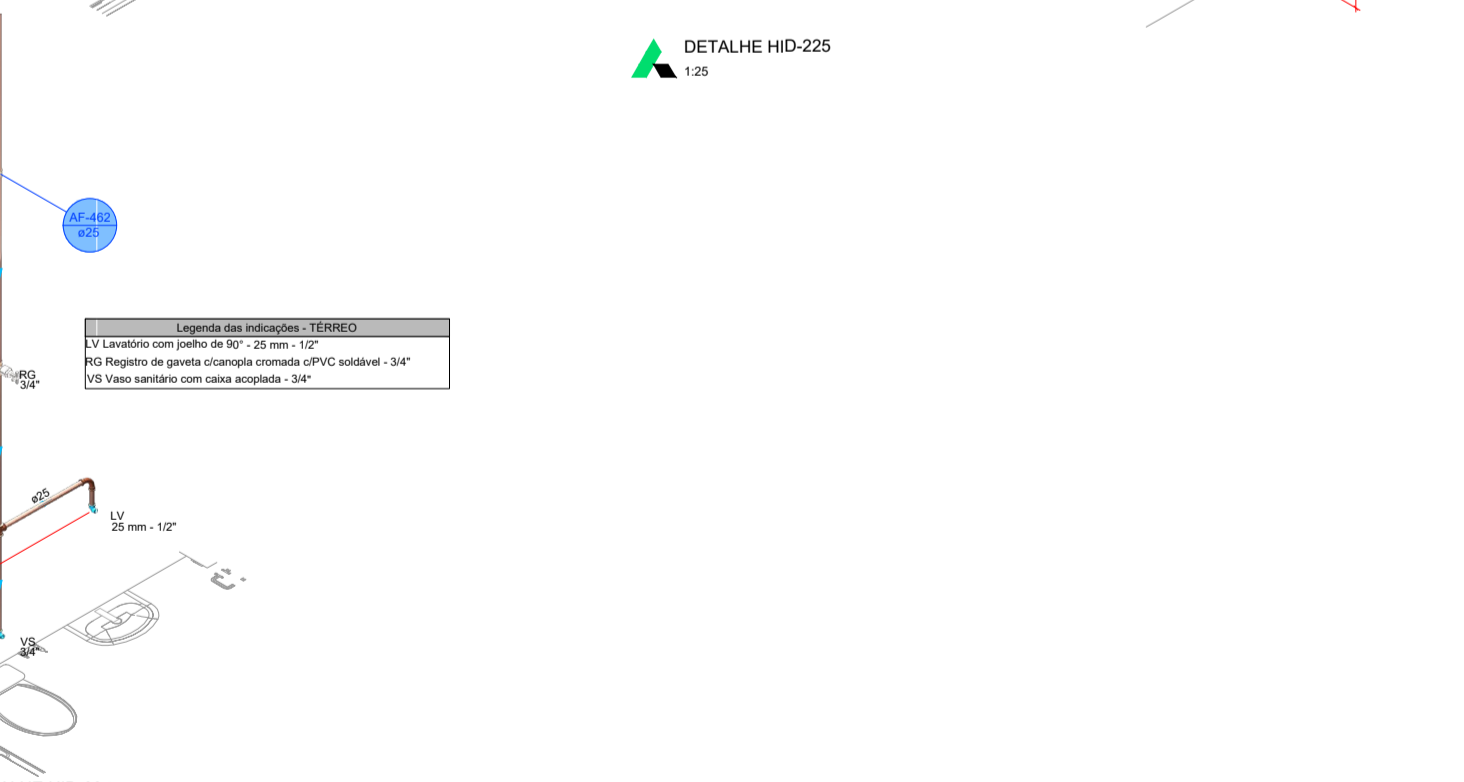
DETALHE HID-225
1:25

AF-462
ø25

| Legenda das indicações - TÉRREO |
|---|
| LV Lavatório com joelho de 90° - 25 mm - 1/2" |
| RG Registro de gaveta c/canopla cromada c/PVC soldável - 3/4" |
| VS Vaso sanitário com caixa acoplada - 3/4" |

RG
3/4"

ø25

LV
25 mm - 1/2"

VS
3/4"